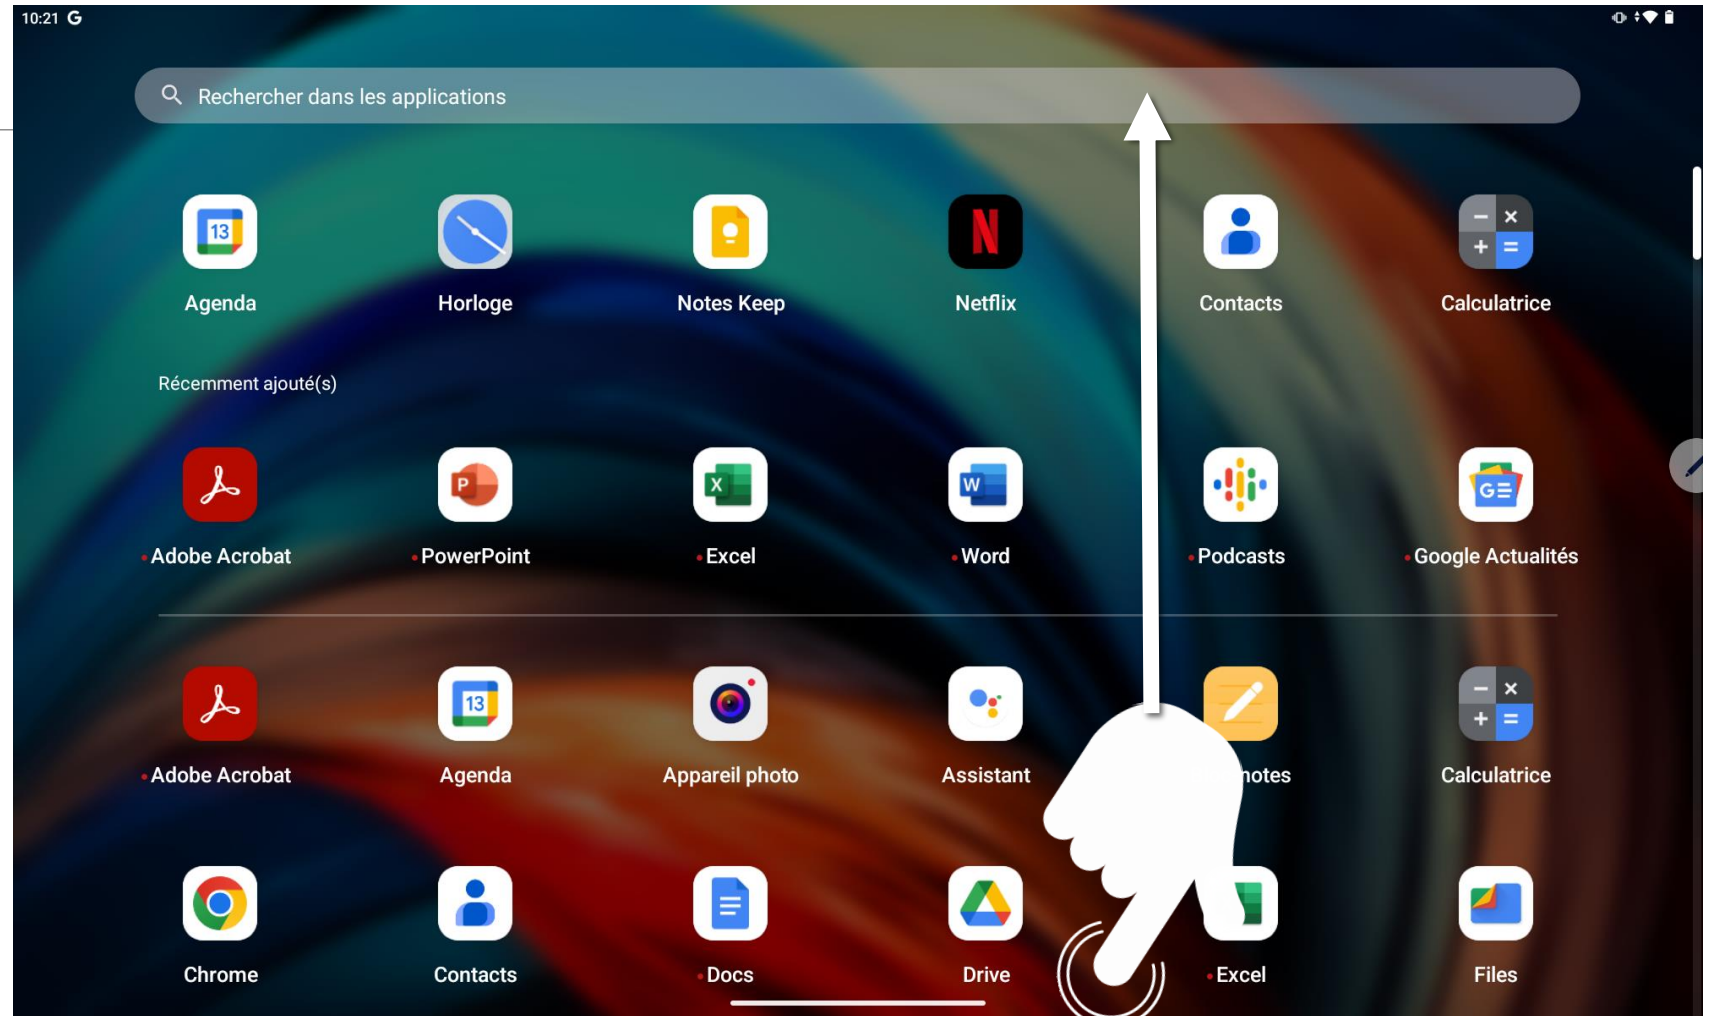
10:21 G

Rechercher dans les applications

Agenda
Horloge
Notes Keep
Netflix
Contacts
Calculatrice

Récemment ajouté(s)

Adobe Acrobat
PowerPoint
Excel
Word
Podcasts
Google Actualités

Adobe Acrobat
Agenda
Appareil photo
Assistant
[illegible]otes
Calculatrice

Chrome
Contacts
Docs
Drive
Excel
Files